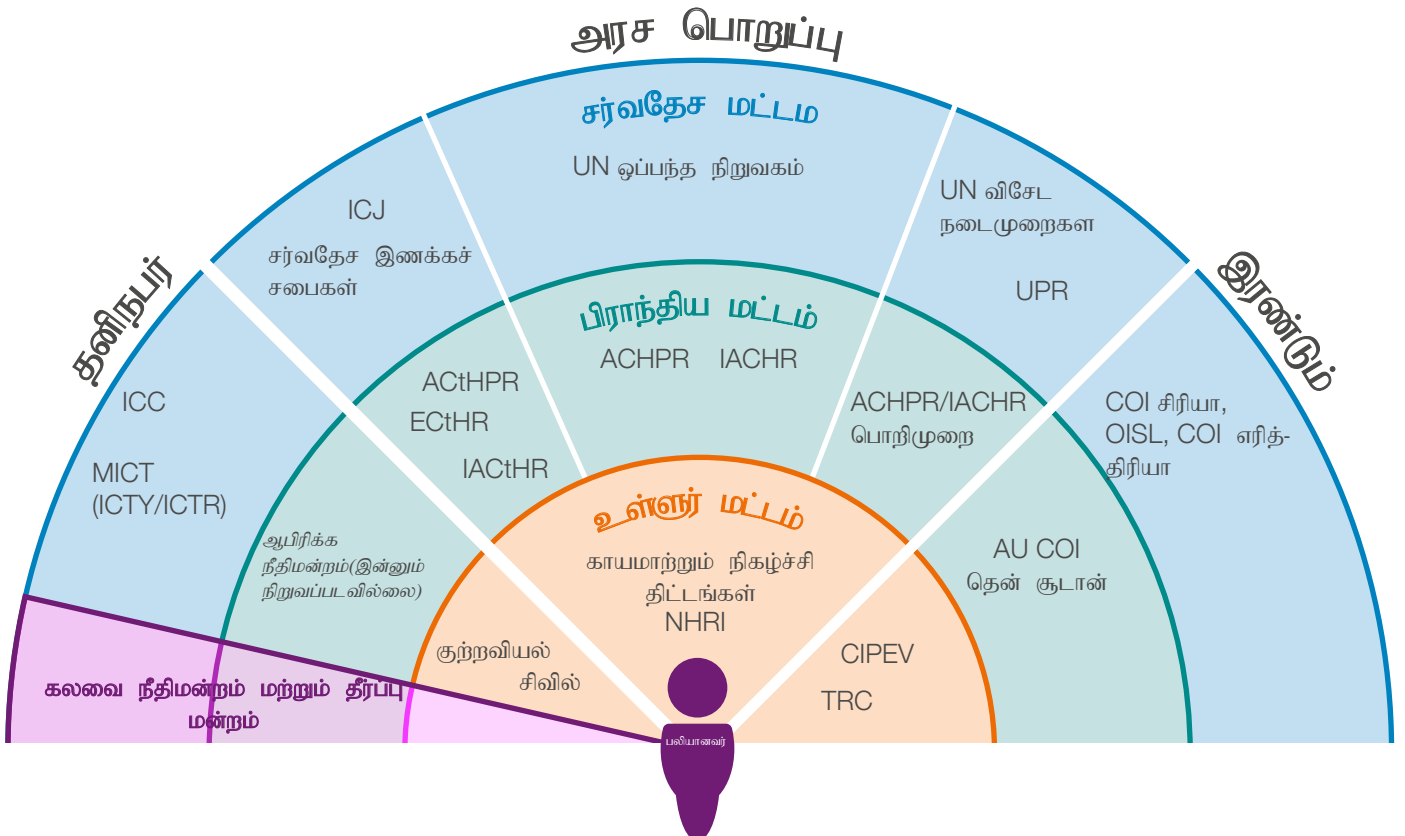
அரச பொறுப்பு

தனிநபர்

இரண்டும்

சர்வதேச மட்டம்

UN ஒப்பந்த நிறுவகம்

ICJ

சர்வதேச இணக்கச் சபைகள்

UN விசேட நடைமுறைகள

UPR

பிராந்திய மட்டம்

ACHPR IACHR

ACtHPR

ECtHR

IACtHR

ACHPR/IACHR பொறிமுறை

ICC

MICT (ICTY/ICTR)

COI சிரியா, OISL, COI எரித்திரியா

உள்ளூர் மட்டம்

காயமாற்றும் நிகழ்ச்சி திட்டங்கள்

NHRI

ஆபிரிக்க நீதிமன்றம்(இன்னும் நிறுவப்படவில்லை)

AU COI தென் சூடான்

குற்றவியல் சிவில்

CIPEV

TRC

கலவை நீதிமன்றம் மற்றும் தீர்ப்பு மன்றம்

பலியானவர்